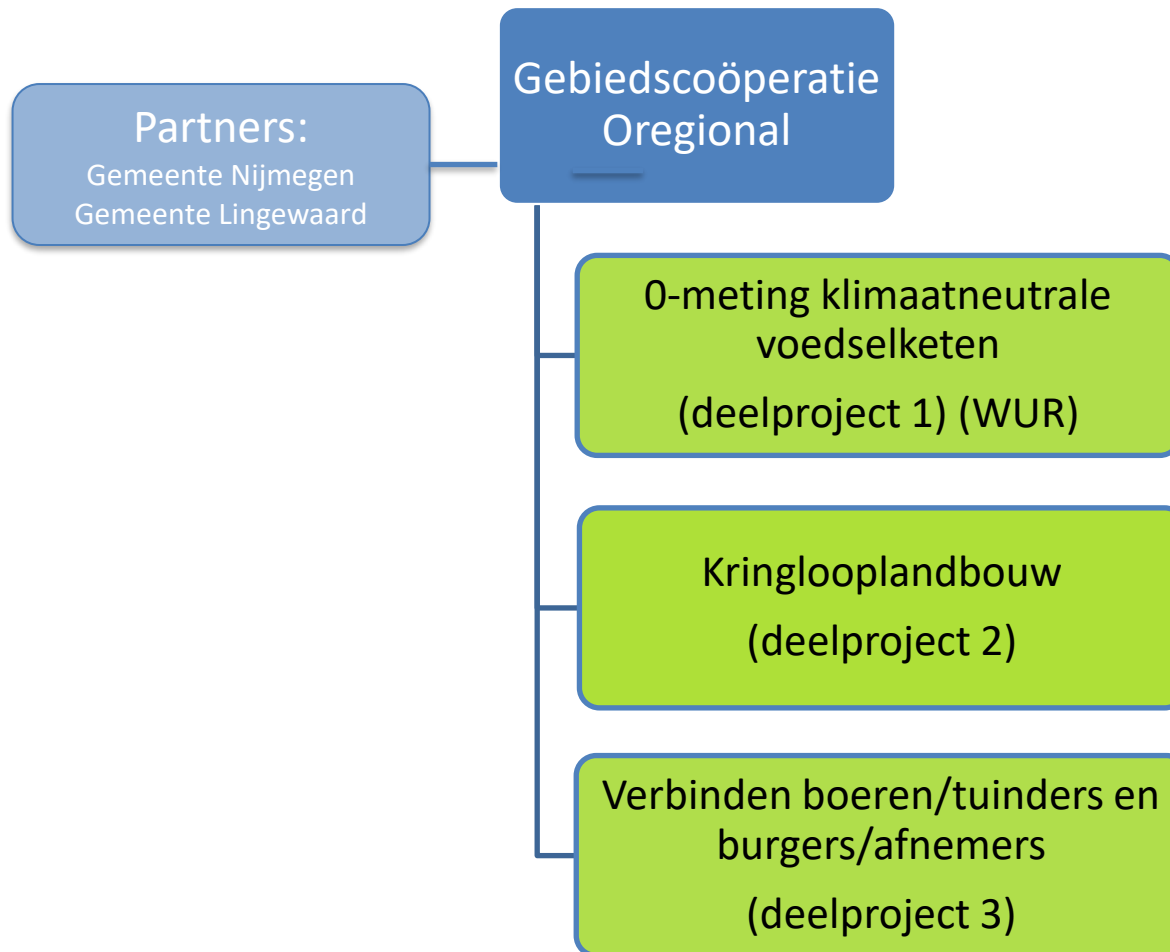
Partners:
Gemeente Nijmegen
Gemeente Lingewaard

Gebiedscoöperatie Oregional

0-meting klimaatneutrale voedselketen
(deelproject 1) (WUR)

Kringlooplandbouw
(deelproject 2)

Verbinden boeren/tuinders en burgers/afnemers
(deelproject 3)